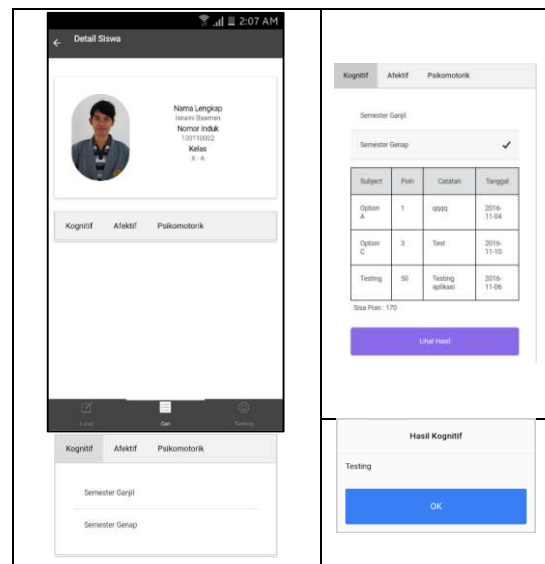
2:07 AM

Detail Siswa

Nama Lengkap
Isnaini Basman
Nomor Induk
130110002
Kelas
X - A

Kognitif Afektif Psikomotorik

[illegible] Cari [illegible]

Kognitif Afektif Psikomotorik

Semester Ganjil

Semester Genap

Kognitif Afektif Psikomotorik

Semester Ganjil

Semester Genap ✓

| Subject | Poin | Catatan | Tanggal |
|---|---|---|---|
| Option A | 1 | 9999 | 2016-11-04 |
| Option C | 3 | Test | 2016-11-10 |
| Testing | 50 | Testing aplikasi | 2016-11-06 |

Sisa Poin : 170

Lihat Hasil

Hasil Kognitif

Testing

OK